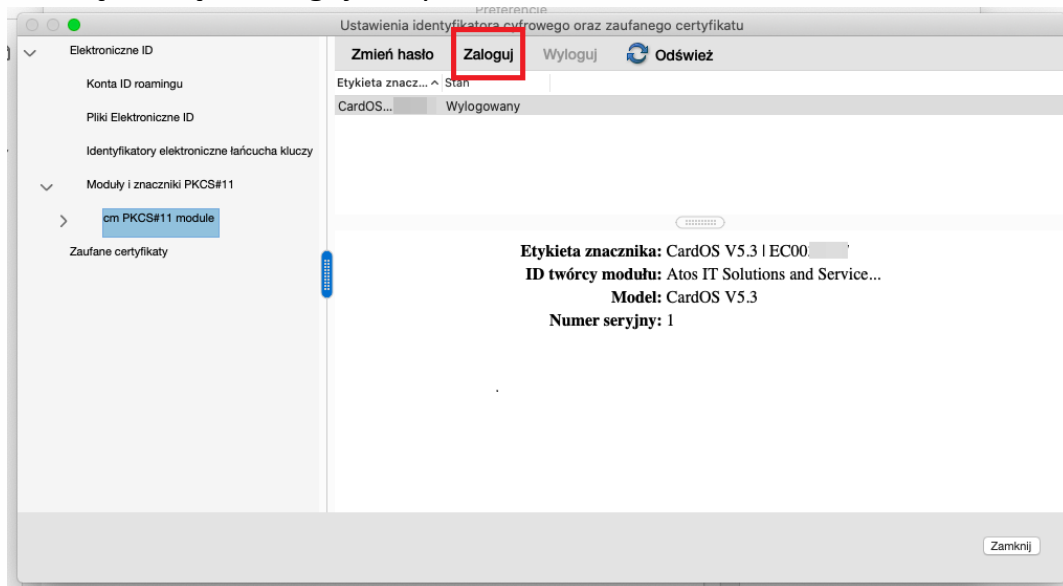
Preferencje

Ustawienia identyfikatora cyfrowego oraz zaufanego certyfikatu

Elektroniczne ID

Konta ID roamingu

Pliki Elektroniczne ID

Identyfikatory elektroniczne łańcucha kluczy

Moduły i znaczniki PKCS#11

cm PKCS#11 module

Zaufane certyfikaty

Zmień hasło Zaloguj Wyloguj Odśwież

| Etykieta znacz... | Stan |
|---|---|
| CardOS... | Wylogowany |

Etykieta znacznika: CardOS V5.3 | EC00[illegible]
ID twórcy modułu: Atos IT Solutions and Service...
Model: CardOS V5.3
Numer seryjny: 1

Zamknij